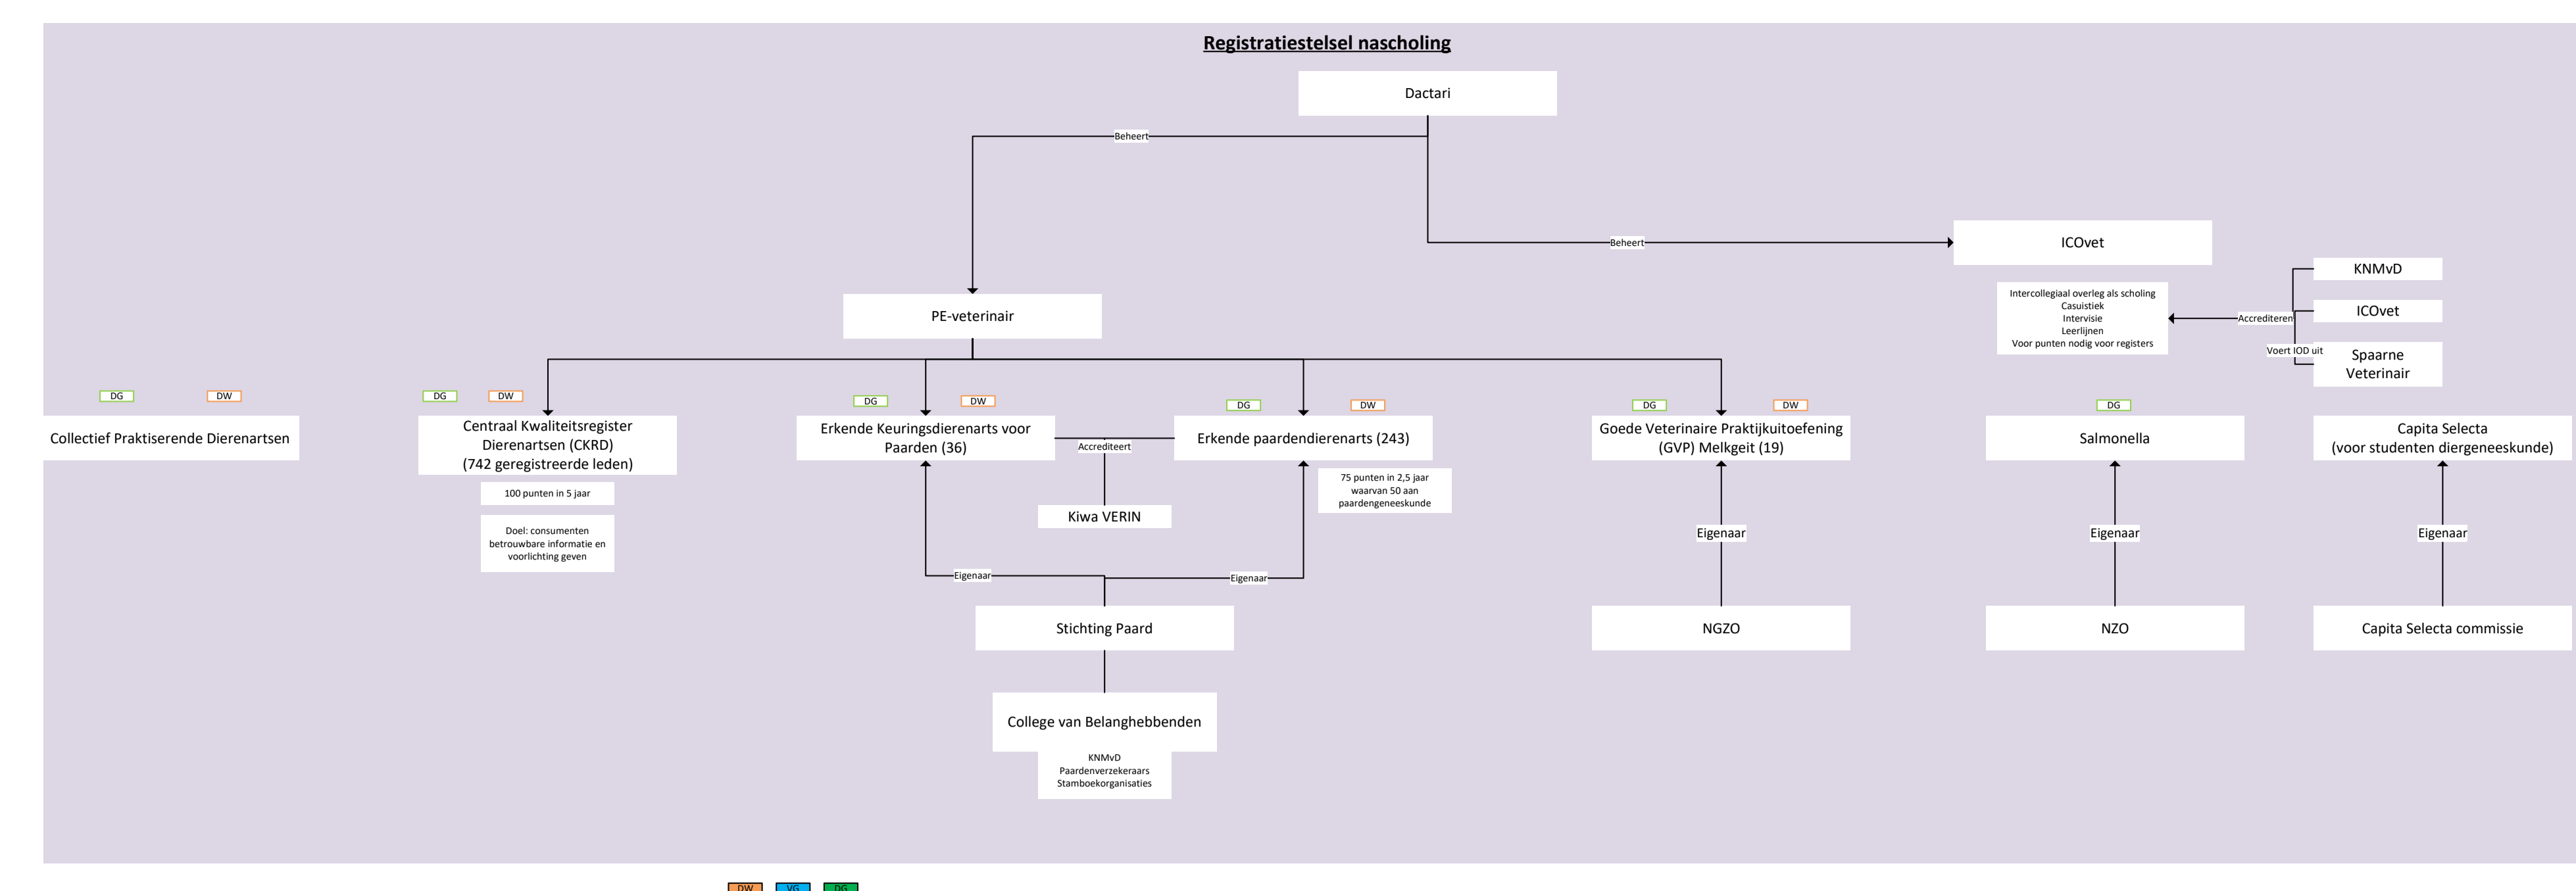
Registratiestelsel nascholing

Dactari

Beheert

Beheert

ICOvet

PE-veterinair

KNMvD

ICOvet

Spaarne Veterinair

Intercollegiaal overleg als scholing
Casuistiek
Intervisie
Leerlijnen
Voor punten nodig voor registers

Accrediteren

Voert IOD uit

DG DW
Collectief Praktiserende Dierenartsen

DG DW
Centraal Kwaliteitsregister Dierenartsen (CKRD) (742 geregistreerde leden)

100 punten in 5 jaar

Doel: consumenten betrouwbare informatie en voorlichting geven

DG DW
Erkende Keuringsdierenarts voor Paarden (36)

Accrediteert

Kiwa VERIN

DG DW
Erkende paardendierenarts (243)

75 punten in 2,5 jaar waarvan 50 aan paardengeneeskunde

Eigenaar

Eigenaar

Stichting Paard

College van Belanghebbenden

KNMvD
Paardenverzekeraars
Stamboekorganisaties

DG DW
Goede Veterinaire Praktijkuitoefening (GVP) Melkgeit (19)

Eigenaar

NGZO

DG
Salmonella

Eigenaar

NZO

Capita Selecta (voor studenten diergeneeskunde)

Eigenaar

Capita Selecta commissie

DW VG DG